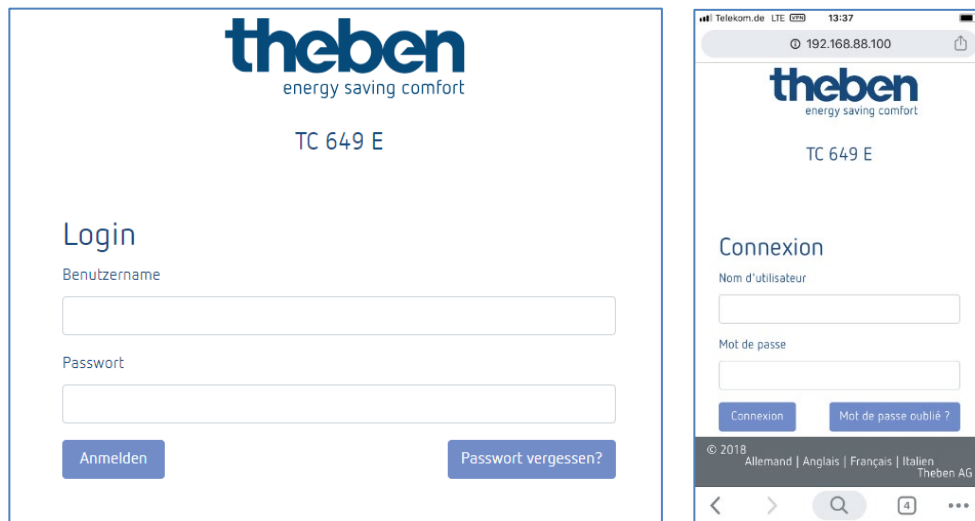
theben
energy saving comfort

TC 649 E

Login

Benutzername

Passwort

Anmelden

Passwort vergessen?

Telekom.de LTE VPN 13:37

192.168.88.100

theben
energy saving comfort

TC 649 E

Connexion

Nom d'utilisateur

Mot de passe

Connexion

Mot de passe oublié ?

© 2018
Allemand | Anglais | Français | Italien
Theben AG

4